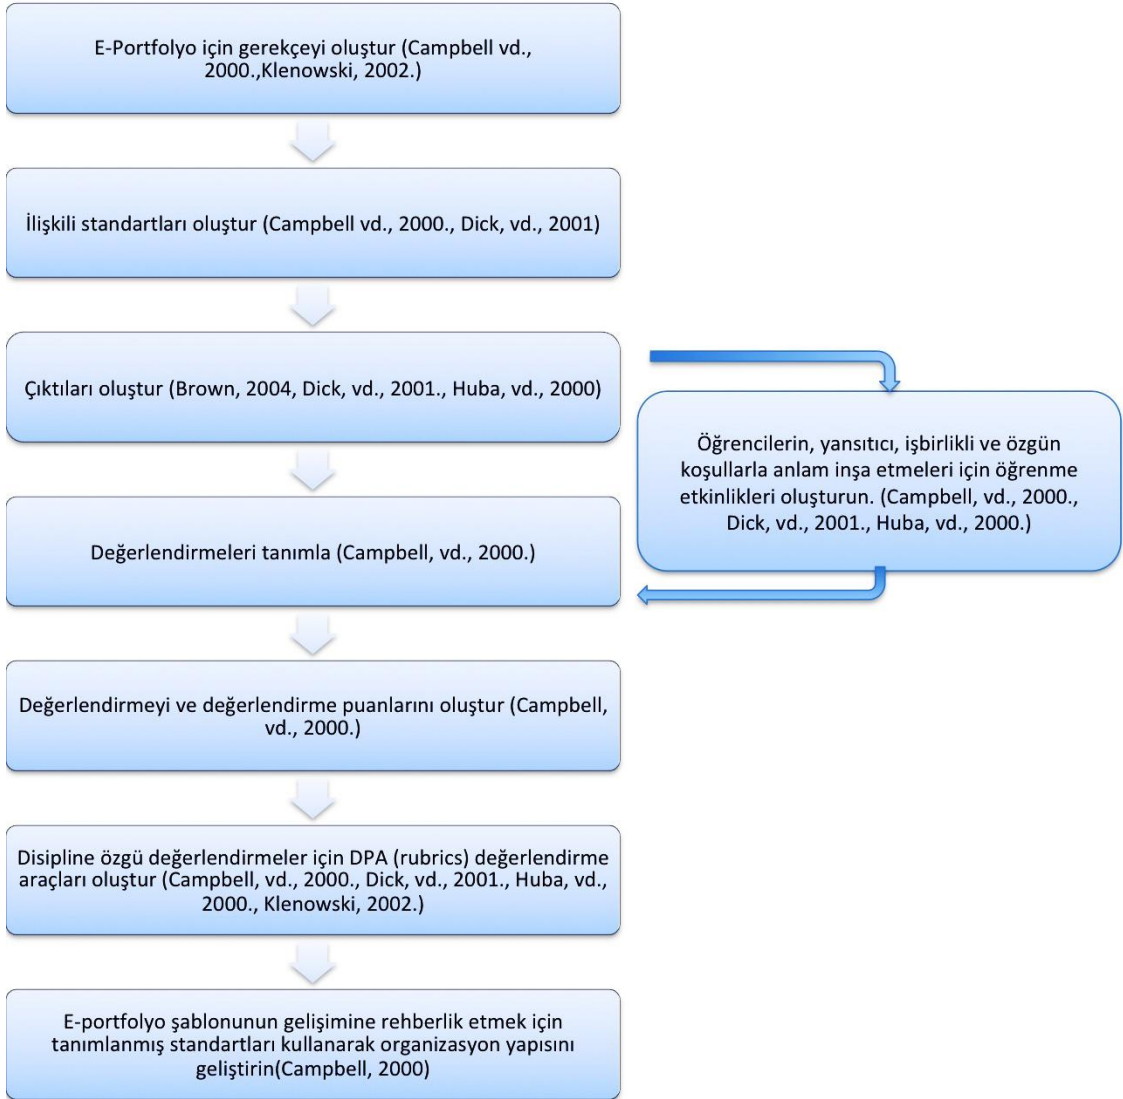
E-Portfolyo için gerekçeyi oluştur (Campbell vd., 2000.,Klenowski, 2002.)

İlişkili standartları oluştur (Campbell vd., 2000., Dick, vd., 2001)

Çıktıları oluştur (Brown, 2004, Dick, vd., 2001., Huba, vd., 2000)

Öğrencilerin, yansıtıcı, işbirlikli ve özgün koşullarla anlam inşa etmeleri için öğrenme etkinlikleri oluşturun. (Campbell, vd., 2000., Dick, vd., 2001., Huba, vd., 2000.)

Değerlendirmeleri tanımla (Campbell, vd., 2000.)

Değerlendirmeyi ve değerlendirme puanlarını oluştur (Campbell, vd., 2000.)

Disipline özgü değerlendirmeler için DPA (rubrics) değerlendirme araçları oluştur (Campbell, vd., 2000., Dick, vd., 2001., Huba, vd., 2000., Klenowski, 2002.)

E-portfolyo şablonunun gelişimine rehberlik etmek için tanımlanmış standartları kullanarak organizasyon yapısını geliştirin(Campbell, 2000)